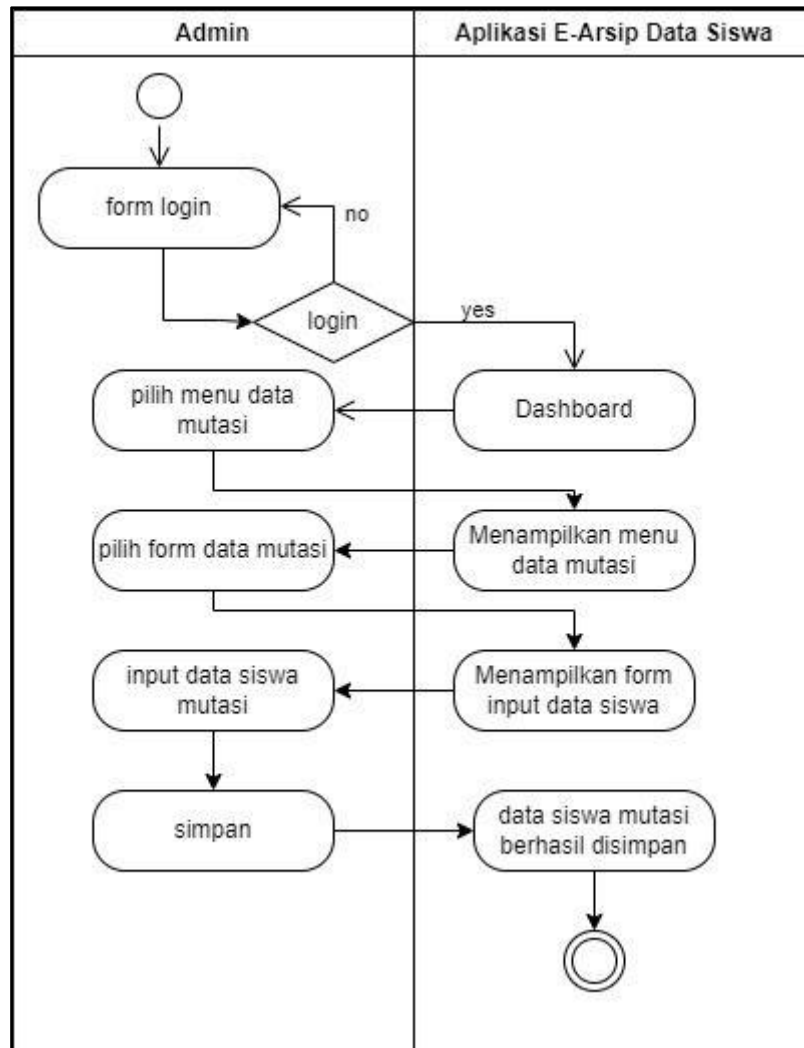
Admin

Aplikasi E-Arsip Data Siswa

form login

no

login

yes

pilih menu data mutasi

Dashboard

pilih form data mutasi

Menampilkan menu data mutasi

input data siswa mutasi

Menampilkan form input data siswa

simpan

data siswa mutasi berhasil disimpan